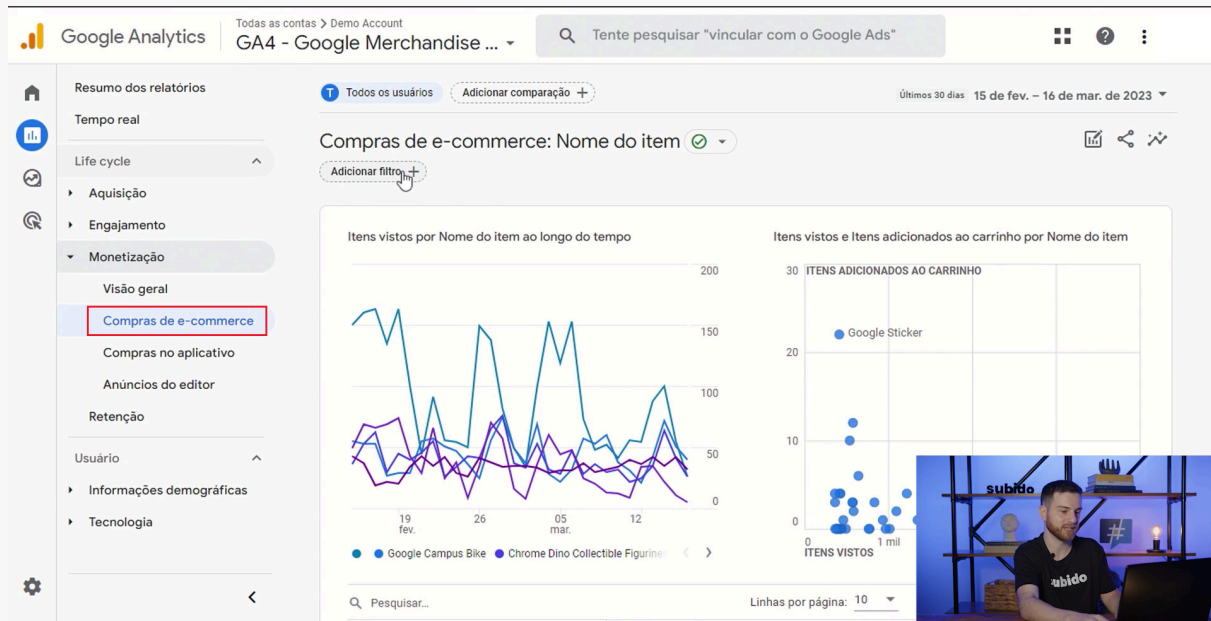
Google Analytics

Todas as contas > Demo Account

GA4 - Google Merchandise ...

Tente pesquisar "vincular com o Google Ads"

Resumo dos relatórios

Tempo real

Life cycle

Aquisição

Engajamento

Monetização

Visão geral

Compras de e-commerce

Compras no aplicativo

Anúncios do editor

Retenção

Usuário

Informações demográficas

Tecnologia

T Todos os usuários

Adicionar comparação +

Últimos 30 dias 15 de fev. – 16 de mar. de 2023

Compras de e-commerce: Nome do item

Adicionar filtro +

Itens vistos por Nome do item ao longo do tempo

200

150

100

50

0

19 fev.

26

05 mar.

12

Google Campus Bike

Chrome Dino Collectible Figurine

Itens vistos e Itens adicionados ao carrinho por Nome do item

30 ITENS ADICIONADOS AO CARRINHO

Google Sticker

20

10

0

0

1 mil

ITENS VISTOS

Pesquisar...

Linhas por página: 10

subido

subido